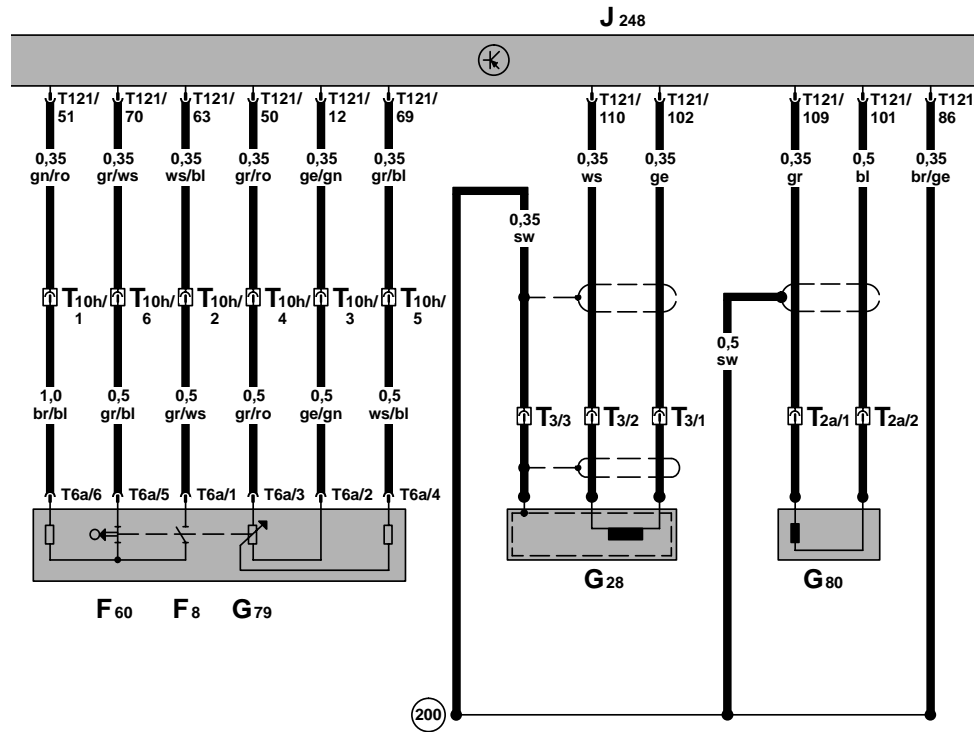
J 248

T121/ 51
T121/ 70
T121/ 63
T121/ 50
T121/ 12
T121/ 69
T121/ 110
T121/ 102
T121/ 109
T121/ 101
T121 86

0,35 gn/ro
0,35 gr/ws
0,35 ws/bl
0,35 gr/ro
0,35 ge/gn
0,35 gr/bl
0,35 ws
0,35 ge
0,35 gr
0,5 bl
0,35 br/ge

0,35 sw

T10h/ 1
T10h/ 6
T10h/ 2
T10h/ 4
T10h/ 3
T10h/ 5

0,5 sw

1,0 br/bl
0,5 gr/bl
0,5 gr/ws
0,5 gr/ro
0,5 ge/gn
0,5 ws/bl

T3/3
T3/2
T3/1
T2a/1
T2a/2

T6a/6
T6a/5
T6a/1
T6a/3
T6a/2
T6a/4

F60
F8
G79
G28
G80

200